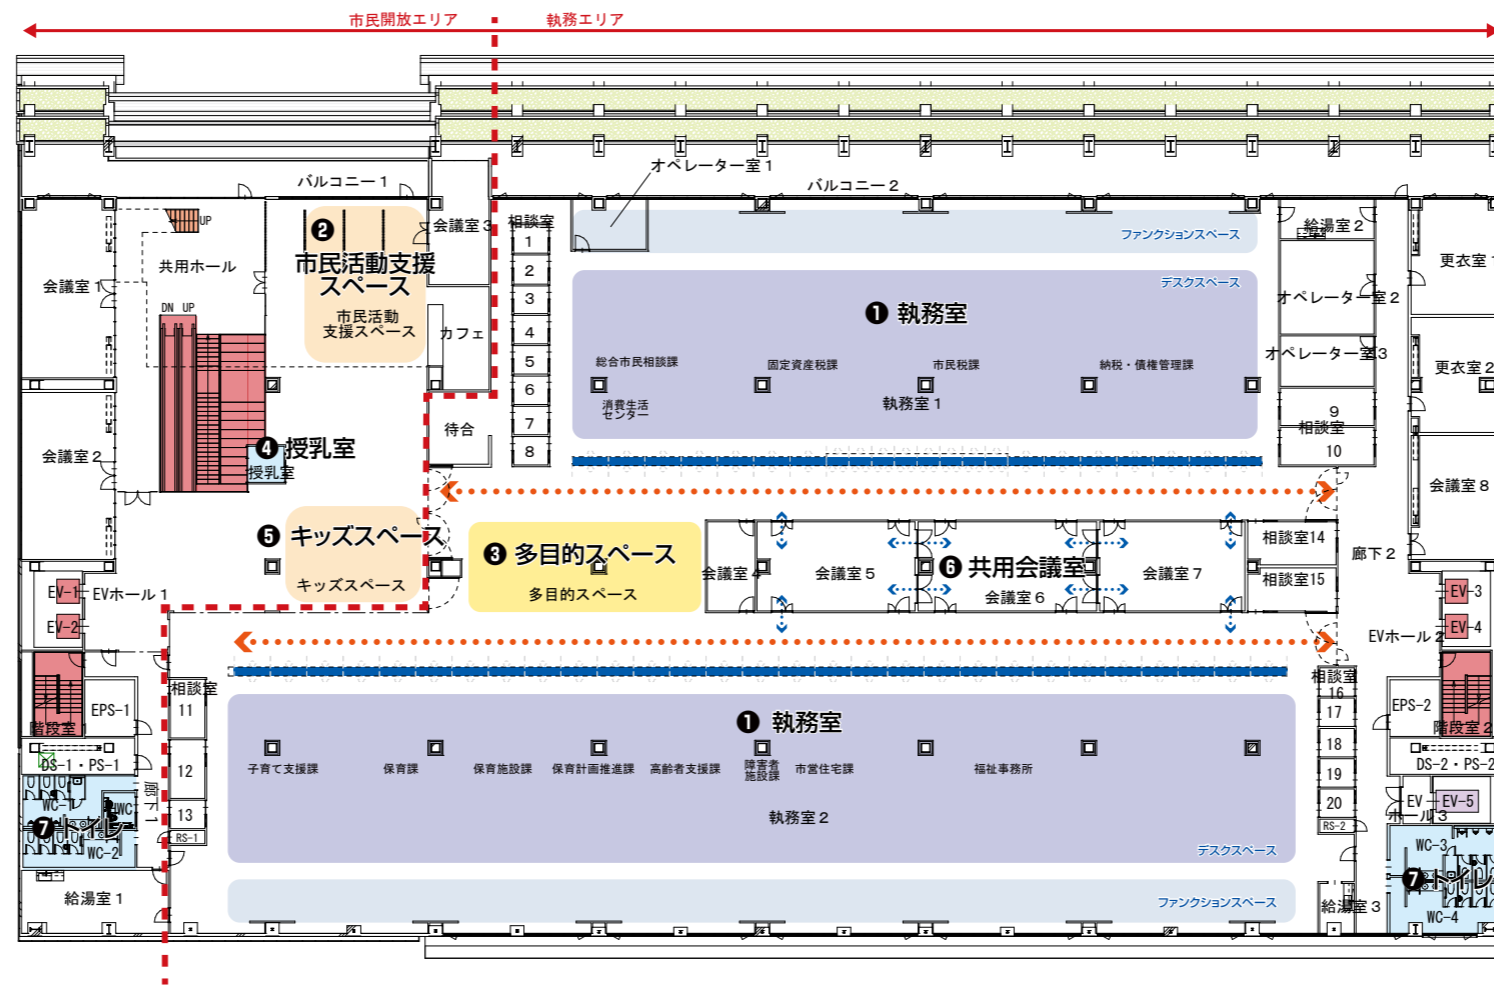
市民開放エリア
執務エリア

バルコニー１
オペレーター室１
バルコニー２
会議室１
共用ホール
UP
DN UP
❷ 市民活動支援スペース
市民活動支援スペース
会議室３
カフェ
相談室
1
2
3
4
5
6
7
8
ファンクションスペース
デスクスペース
❶ 執務室
総合市民相談課
固定資産税課
市民税課
納税・債権管理課
消費生活センター
執務室１
給湯室２
オペレーター室２
オペレーター室３
9
相談室
10
更衣室１
更衣室２
会議室８
会議室２
❹ 授乳室
授乳室
待合
❺ キッズスペース
キッズスペース
❸ 多目的スペース
多目的スペース
会議室４
会議室５
❻ 共用会議室
会議室６
会議室７
相談室14
相談室15
廊下２
EV-1
EVホール１
EV-2
EV-3
EV-4
EVホール２
相談室
11
12
13
RS-1
EPS-1
階段室１
DS-1・PS-1
WC-1
WC
WC-2
❼ トイレ
廊下１
給湯室１
❶ 執務室
子育て支援課
保育課
保育施設課
保育計画推進課
高齢者支援課
障害者施設課
市営住宅課
福祉事務所
執務室２
デスクスペース
ファンクションスペース
相談室
16
17
18
19
20
RS-2
給湯室３
EPS-2
階段室２
DS-2・PS-2
EV
EV-5
ホール３
WC-3
❼ トイレ
WC-4